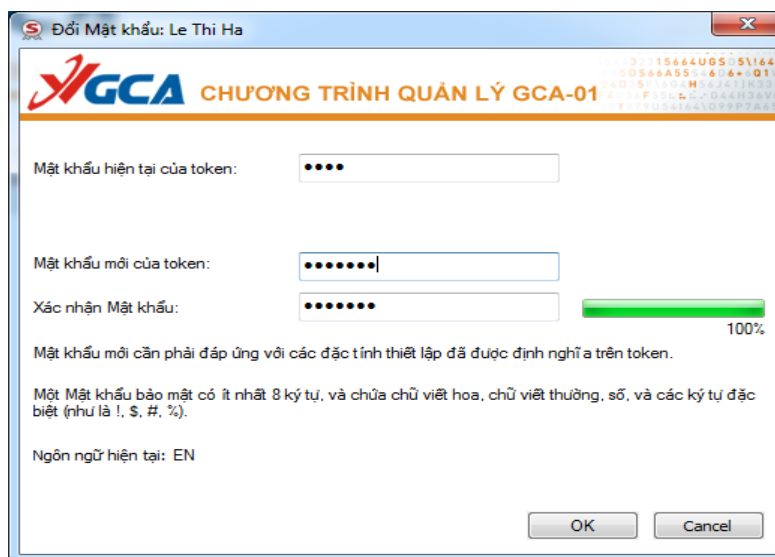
Đổi Mật khẩu: Le Thi Ha

GCA CHƯƠNG TRÌNH QUẢN LÝ GCA-01

Mật khẩu hiện tại của token: ••••

Mật khẩu mới của token: •••••••

Xác nhận Mật khẩu: •••••••

100%

Mật khẩu mới cần phải đáp ứng với các đặc tính thiết lập đã được định nghĩa trên token.

Một Mật khẩu bảo mật có ít nhất 8 ký tự, và chứa chữ viết hoa, chữ viết thường, số, và các ký tự đặc biệt (như là !, $, #, %).

Ngôn ngữ hiện tại: EN

OK

Cancel